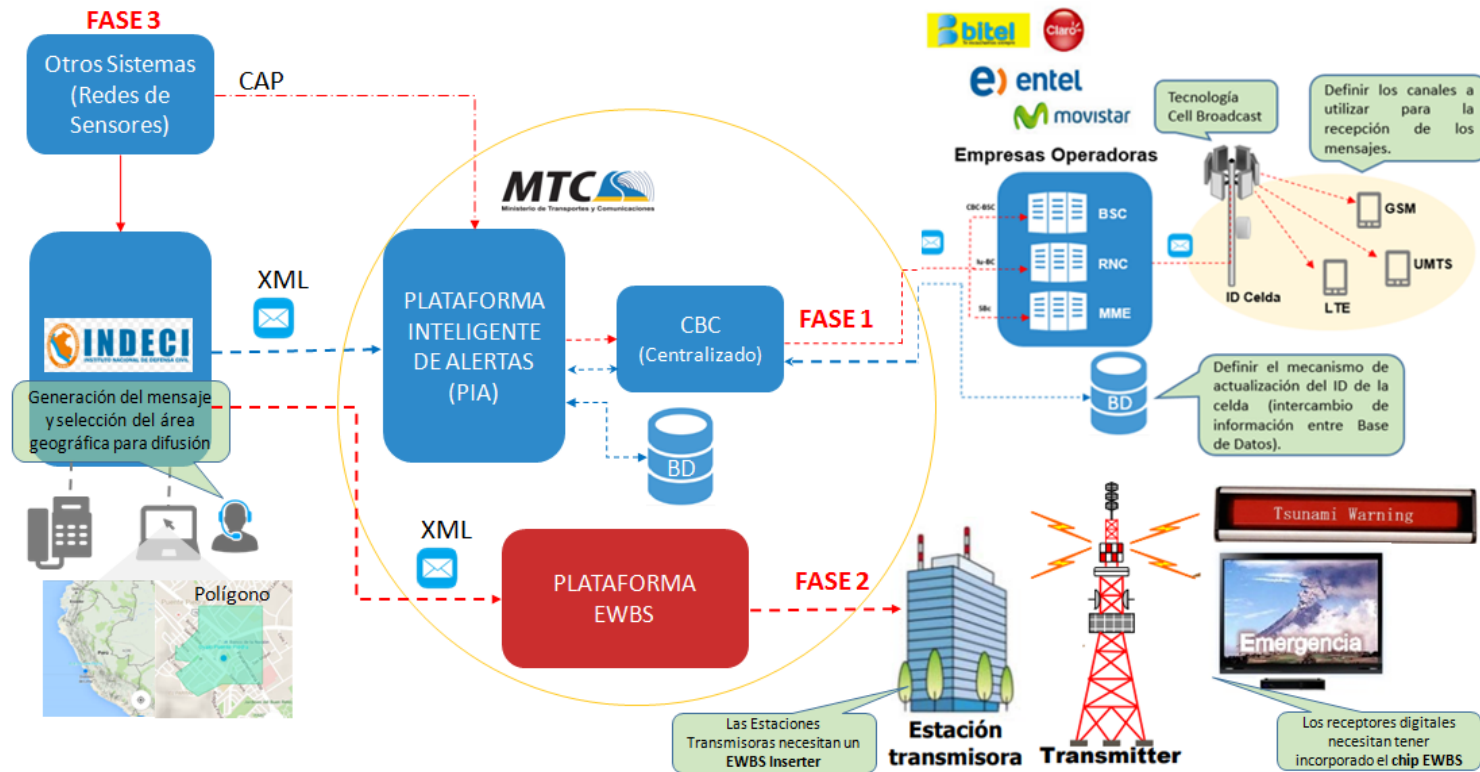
FASE 3

Otros Sistemas (Redes de Sensores)

CAP

bitel

Claro

entel

movistar

MTC
Ministerio de Transportes y Comunicaciones

Tecnología Cell Broadcast

Definir los canales a utilizar para la recepción de los mensajes.

Empresas Operadoras

CBC-BSC

BSC

Iu-BC

RNC

SBc

MME

GSM

UMTS

LTE

ID Celda

XML

INDECI
INSTITUTO NACIONAL DE DEFENSA CIVIL

PLATAFORMA INTELIGENTE DE ALERTAS (PIA)

CBC (Centralizado)

FASE 1

Generación del mensaje y selección del área geográfica para difusión

BD

BD

Definir el mecanismo de actualización del ID de la celda (intercambio de información entre Base de Datos).

XML

PLATAFORMA EWBS

FASE 2

Tsunami Warning

Emergencia

Polígono

Las Estaciones Transmisoras necesitan un EWBS Inserter

Estación transmisora

Transmitter

Los receptores digitales necesitan tener incorporado el chip EWBS